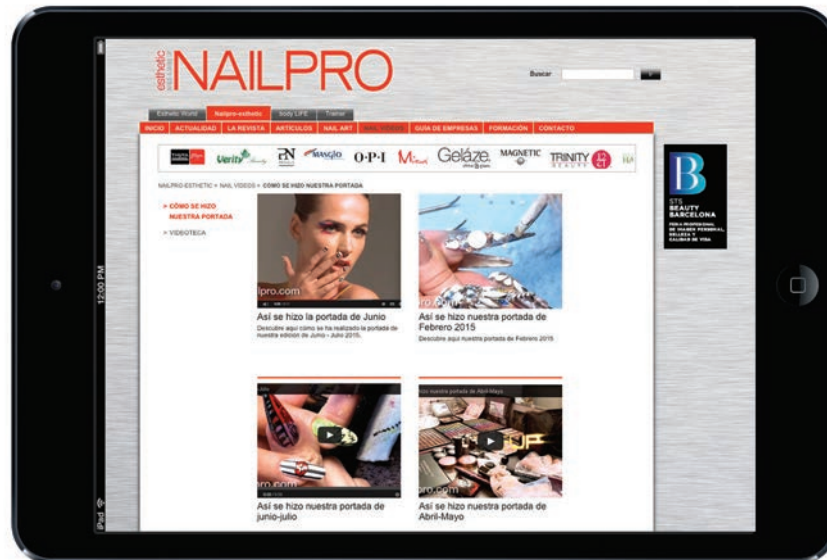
esthetic NAILPRO

Buscar

Esthetic World | Nailpro-esthetic | body LIFE | Trainer

INICIO | ACTUALIDAD | LA REVISTA | ARTÍCULOS | NAIL ART | NAIL VIDEOS | GUÍA DE EMPRESAS | FORMACIÓN | CONTACTO

Verity | MANGLO | O·P·I | Geláze | MAGNETIC | TRINITY

NAILPRO ESTHETIC > NAIL VIDEOS > CÓMO SE HIZO NUESTRA PORTADA

> CÓMO SE HIZO NUESTRA PORTADA

> VIDEOTECA

Así se hizo la portada de Junio

Descubre aquí cómo se ha realizado la portada de nuestra edición de Junio - Julio 2015.

Así se hizo nuestra portada de Febrero 2015

Descubre aquí nuestra portada de Febrero 2015

Así se hizo nuestra portada de junio-julio

Así se hizo nuestra portada de Abril-Mayo

STS BEAUTY BARCELONA

12:00 PM

iPad